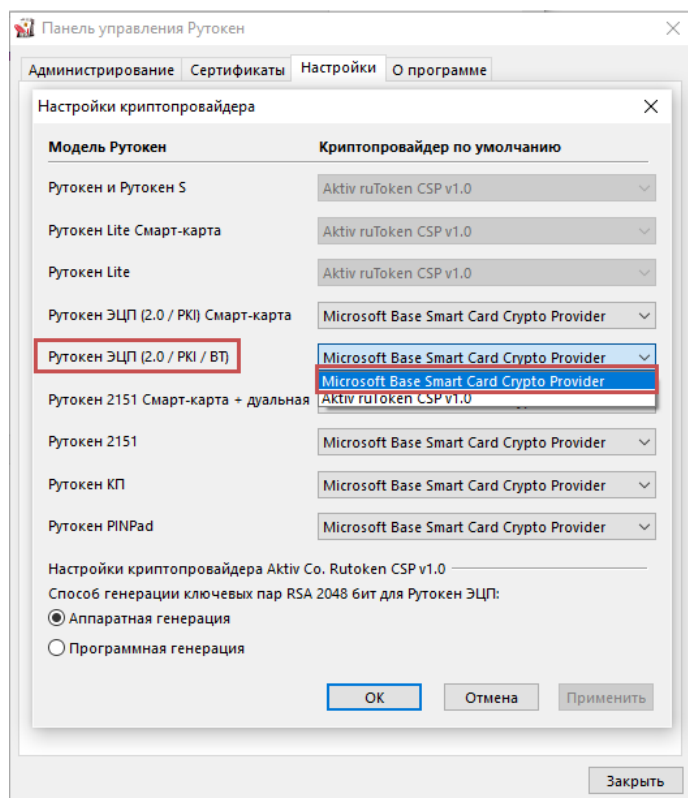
Панель управления Рутокен

Администрирование | Сертификаты | Настройки | О программе

Настройки криптопровайдера

| Модель Рутокен | Криптопровайдер по умолчанию |
|---|---|
| Рутокен и Рутокен S | Aktiv ruToken CSP v1.0 |
| Рутокен Lite Смарт-карта | Aktiv ruToken CSP v1.0 |
| Рутокен Lite | Aktiv ruToken CSP v1.0 |
| Рутокен ЭЦП (2.0 / PKI) Смарт-карта | Microsoft Base Smart Card Crypto Provider |
| Рутокен ЭЦП (2.0 / PKI / BT) | Microsoft Base Smart Card Crypto Provider |
| Рутокен 2151 Смарт-карта + дуальная | Microsoft Base Smart Card Crypto Provider<br>Aktiv ruToken CSP v1.0 |
| Рутокен 2151 | Microsoft Base Smart Card Crypto Provider |
| Рутокен КП | Microsoft Base Smart Card Crypto Provider |
| Рутокен PINPad | Microsoft Base Smart Card Crypto Provider |

Настройки криптопровайдера Aktiv Co. Rutoken CSP v1.0

Способ генерации ключевых пар RSA 2048 бит для Рутокен ЭЦП:

Аппаратная генерация

Программная генерация

OK Отмена Применить

Закрыть